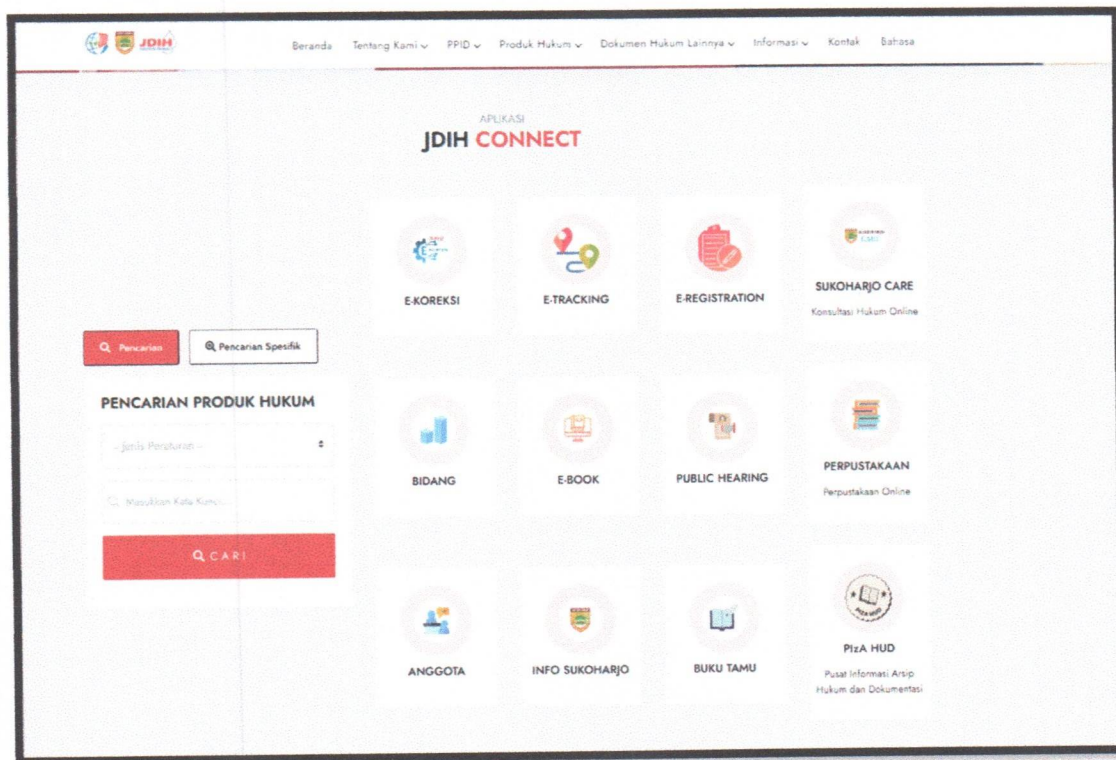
JDIH

Beranda Tentang Kami ⌄ PPID ⌄ Produk Hukum ⌄ Dokumen Hukum Lainnya ⌄ Informasi ⌄ Kontak Bahasa

APLIKASI
JDIH CONNECT

E-KOREKSI

E-TRACKING

E-REGISTRATION

SUKOHARJO CARE
Konsultasi Hukum Online

Pencarian

Pencarian Spesifik

PENCARIAN PRODUK HUKUM

- Jenis Peraturan -

Masukkan Kata Kunci...

CARI

BIDANG

E-BOOK

PUBLIC HEARING

PERPUSTAKAAN
Perpustakaan Online

ANGGOTA

INFO SUKOHARJO

BUKU TAMU

PIzA HUD
Pusat Informasi Arsip Hukum dan Dokumentasi